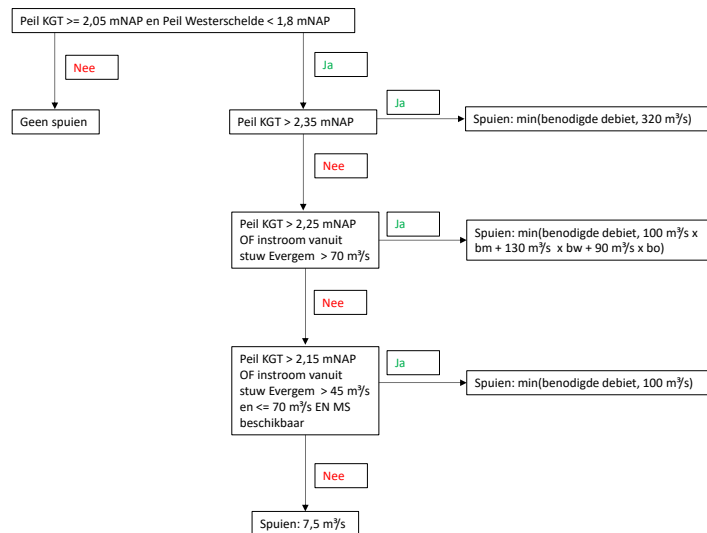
Peil KGT >= 2,05 mNAP en Peil Westerschelde < 1,8 mNAP

Nee

Ja

Geen spuien

Peil KGT > 2,35 mNAP

Ja

Spuien: min(benodigde debiet, 320 m³/s)

Nee

Peil KGT > 2,25 mNAP OF instroom vanuit stuw Evergem > 70 m³/s

Ja

Spuien: min(benodigde debiet, 100 m³/s x bm + 130 m³/s x bw + 90 m³/s x bo)

Nee

Peil KGT > 2,15 mNAP OF instroom vanuit stuw Evergem > 45 m³/s en <= 70 m³/s EN MS beschikbaar

Ja

Spuien: min(benodigde debiet, 100 m³/s)

Nee

Spuien: 7,5 m³/s